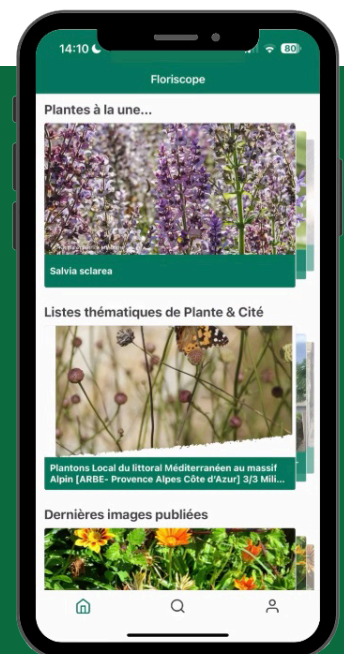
14:10
80
Floriscope
Plantes à la une...
Salvia sclarea
Listes thématiques de Plante & Cité
Plantons Local du littoral Méditerranéen au massif Alpin [ARBE- Provence Alpes Côte d'Azur] 3/3 Mili...
Dernières images publiées